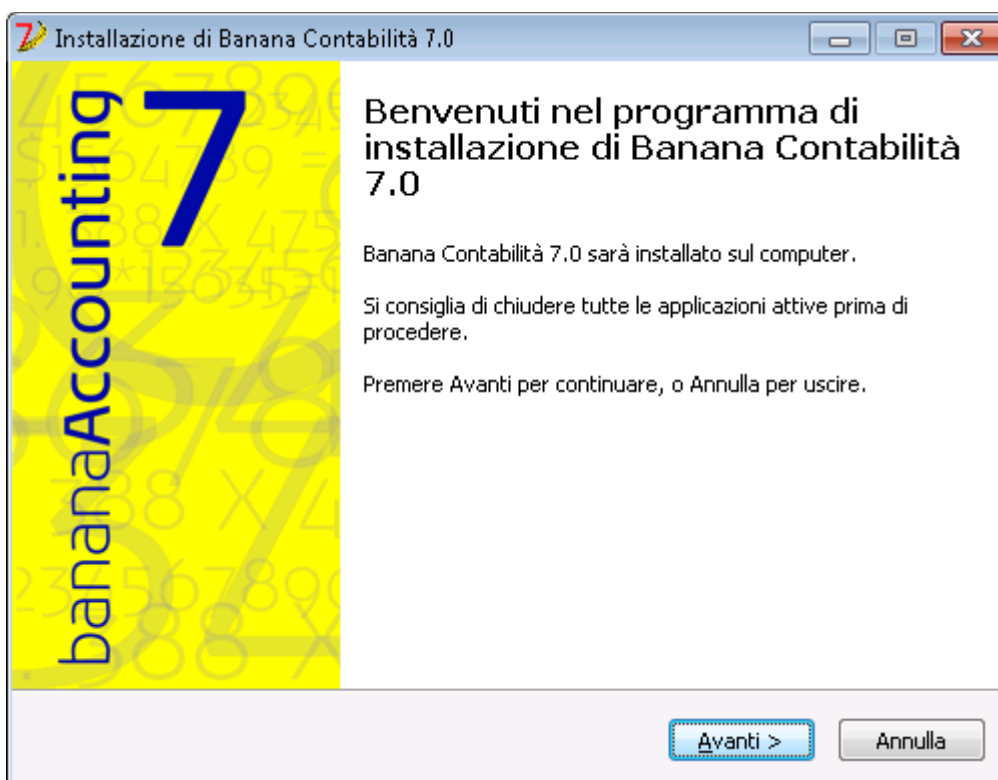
Installazione di Banana Contabilità 7.0

bananaAccounting 7

Benvenuti nel programma di installazione di Banana Contabilità 7.0

Banana Contabilità 7.0 sarà installato sul computer.

Si consiglia di chiudere tutte le applicazioni attive prima di procedere.

Premere Avanti per continuare, o Annulla per uscire.

Avanti >

Annulla